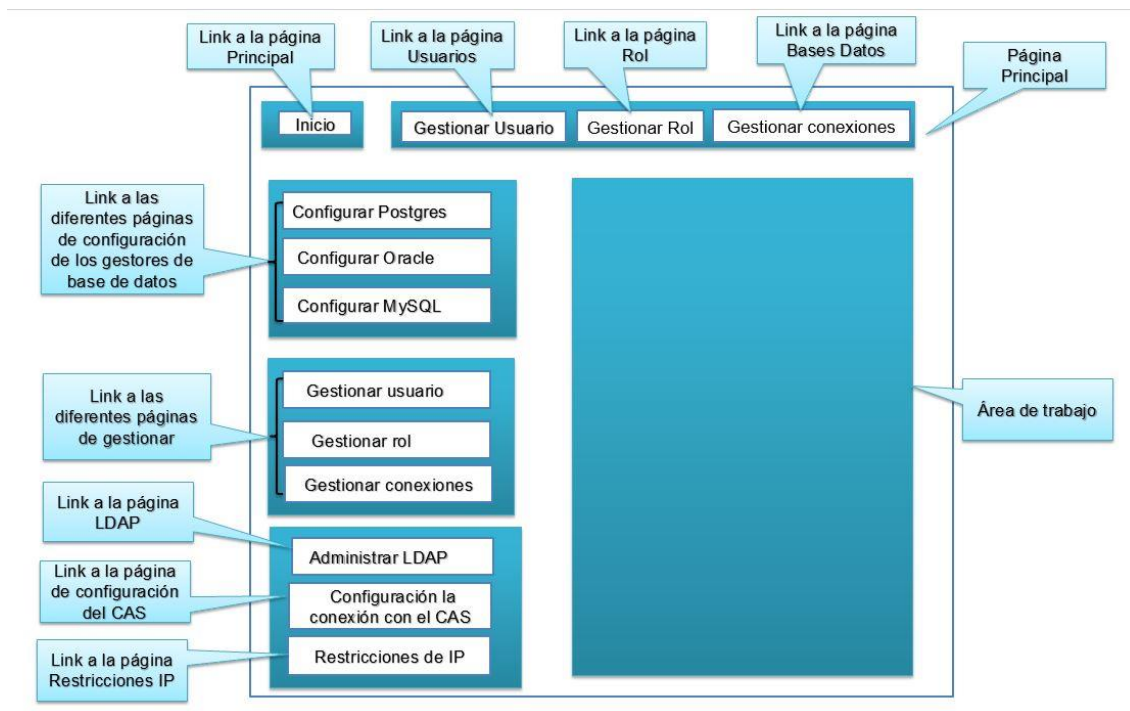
Link a la página Principal

Link a la página Usuarios

Link a la página Rol

Link a la página Bases Datos

Página Principal

Inicio

Gestionar Usuario

Gestionar Rol

Gestionar conexiones

Link a las diferentes páginas de configuración de los gestores de base de datos

Configurar Postgres

Configurar Oracle

Configurar MySQL

Link a las diferentes páginas de gestionar

Gestionar usuario

Gestionar rol

Gestionar conexiones

Área de trabajo

Link a la página LDAP

Administrar LDAP

Link a la página de configuración del CAS

Configuración la conexión con el CAS

Link a la página Restricciones IP

Restricciones de IP